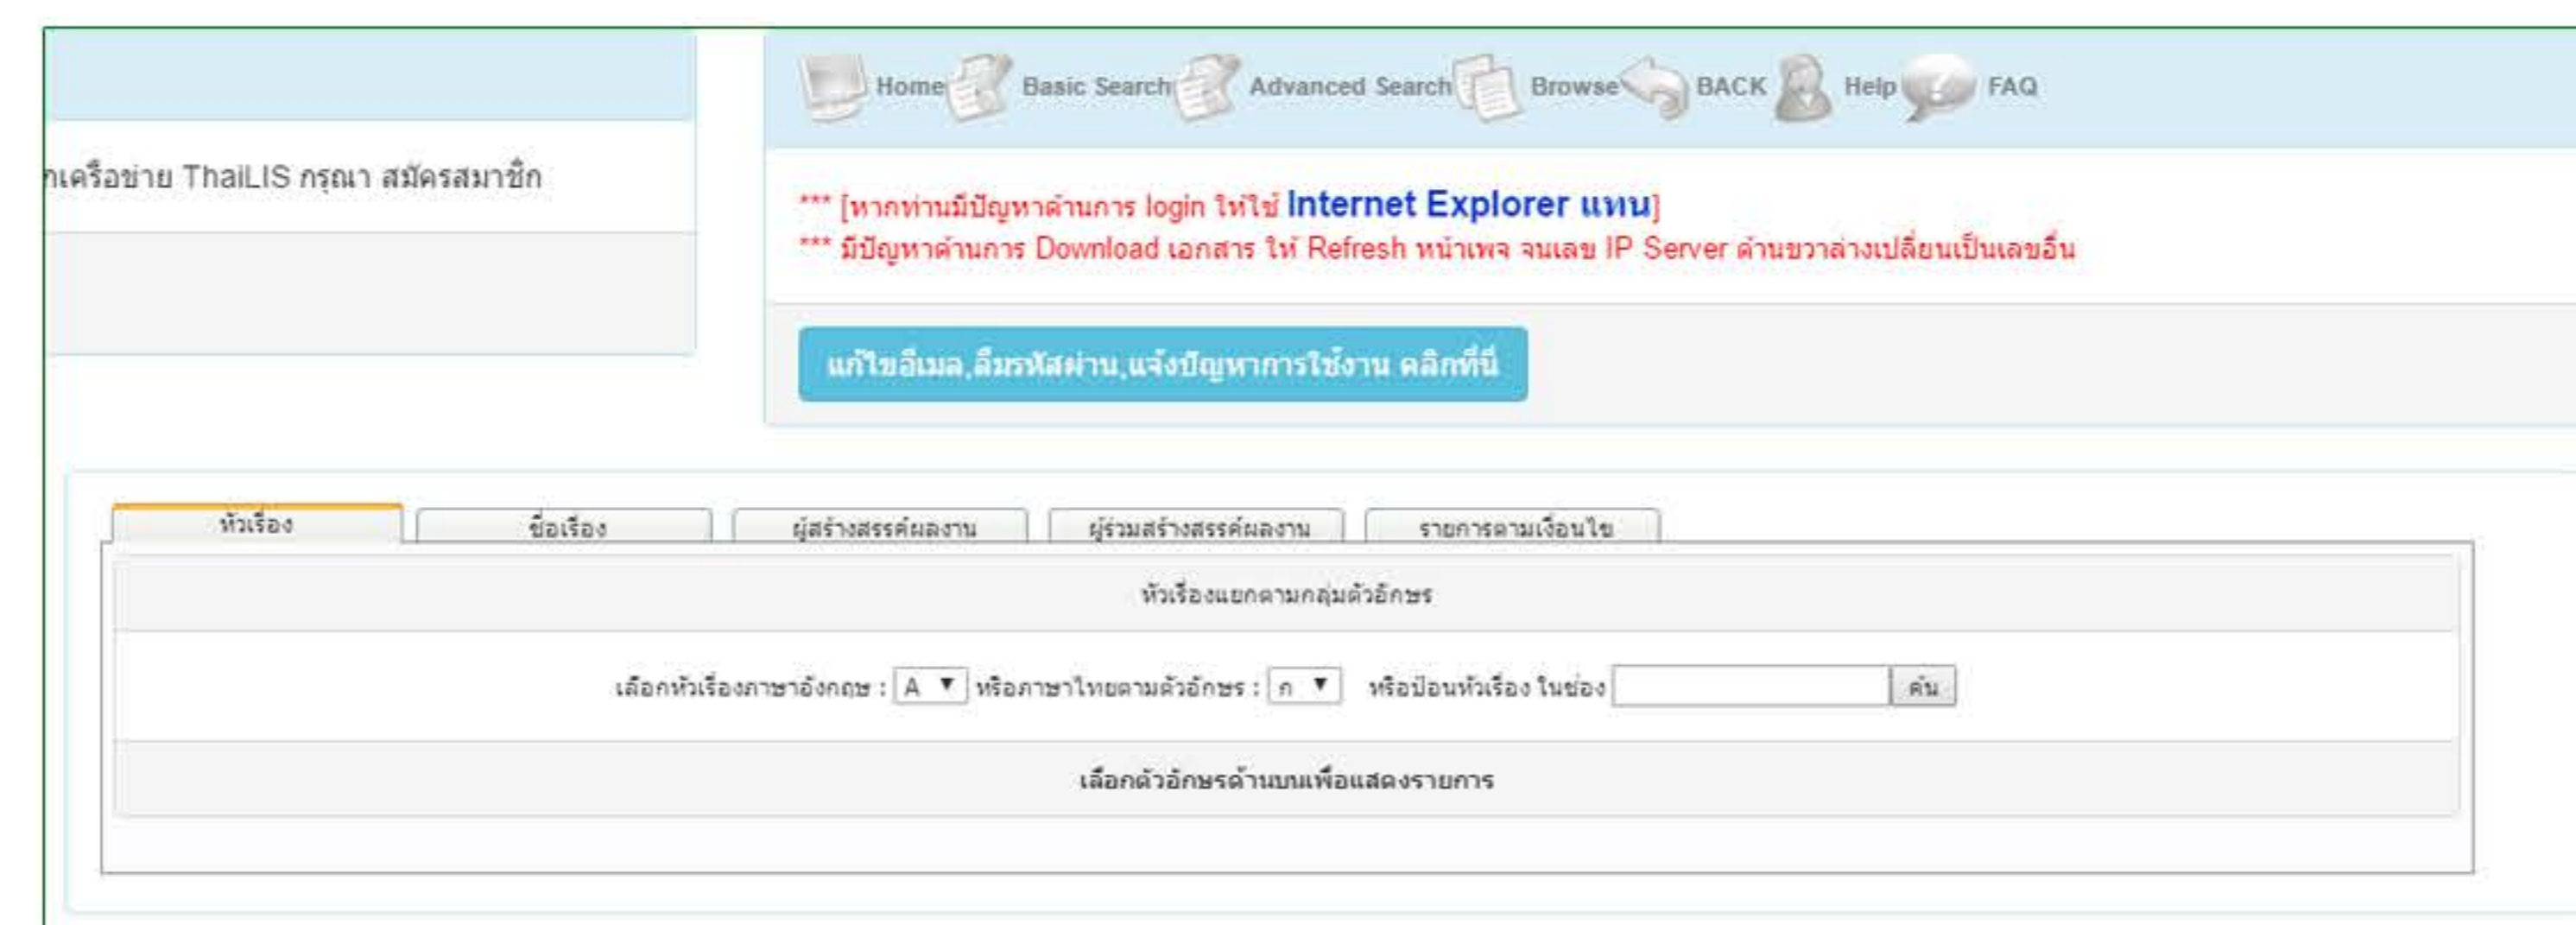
Home Basic Search Advanced Search Browse BACK Help FAQ

าเครือข่าย ThaiLIS กรุณา สมัครสมาชิก

*** [หากท่านมีปัญหาด้านการ login ให้ใช้ Internet Explorer แทน]
*** มีปัญหาด้านการ Download เอกสาร ให้ Refresh หน้าเพจ จนเลข IP Server ด้านขวาล่างเปลี่ยนเป็นเลขอื่น

แก้ไขอีเมล,ลืมรหัสผ่าน,แจ้งปัญหาการใช้งาน คลิกที่นี่

หัวเรื่อง | ชื่อเรื่อง | ผู้สร้างสรรค์ผลงาน | ผู้ร่วมสร้างสรรค์ผลงาน | รายการตามเงื่อนไข

หัวเรื่องแยกตามกลุ่มตัวอักษร

เลือกหัวเรื่องภาษาอังกฤษ : A ▼ หรือภาษาไทยตามตัวอักษร : ก ▼ หรือป้อนหัวเรื่อง ในช่อง ค้น

เลือกตัวอักษรด้านบนเพื่อแสดงรายการ